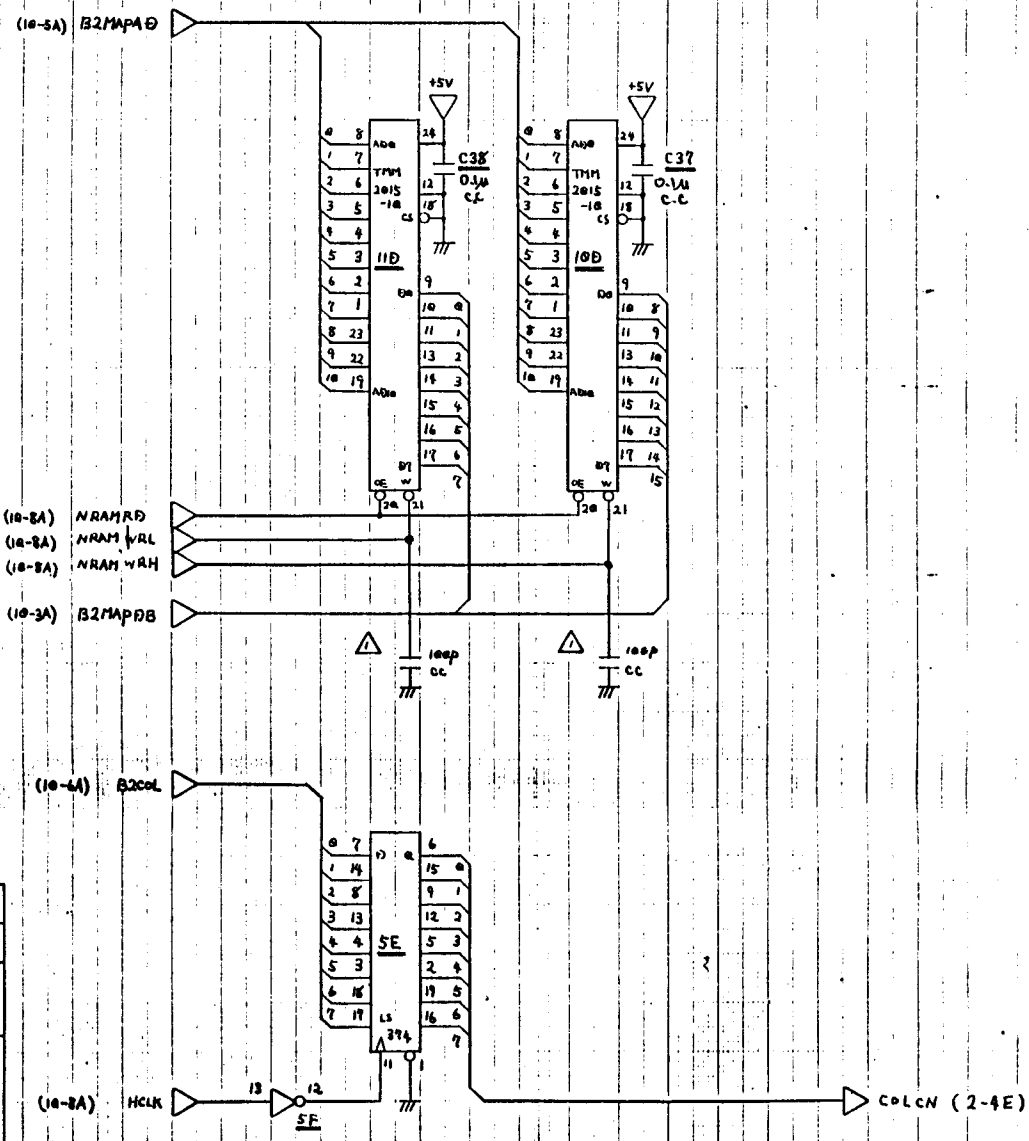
(10-5A) B2MAPA0

+5V
C38
0.1μ
C.C

0 8 AD0
1 7
2 6
3 5
4 4
5 3
6 2
7 1
8 23
9 22
10 19 AD10

TMM
2015
-10
CS

24
12
18

11D

D0
9
10 0
11 1
13 2
14 3
15 4
16 5
17 6
D7
7

OE W
20 21

+5V
C37
0.1μ
C.C

0 8 AD0
1 7
2 6
3 5
4 4
5 3
6 2
7 1
8 23
9 22
10 19 AD10

TMM
2015
-10
CS

24
12
18

10D

D0
9
10 8
11 9
13 10
14 11
15 12
16 13
17 14
D7
15

OE W
20 21

(10-8A) NRAMRD
(10-8A) NRAM WRL
(10-8A) NRAM WRH

(10-3A) B2MAPDB

1
100p
CC

1
100p
CC

(10-6A) B2COL

0 7 D Q 6
1 14 15 0
2 8 9 1
3 13 12 2
4 4 5E 5 3
5 3 2 4
6 18 19 5
7 17 LS 16 6
374
7
11 1

(10-8A) HCLK
13 12
5F

COLCN (2-4E)